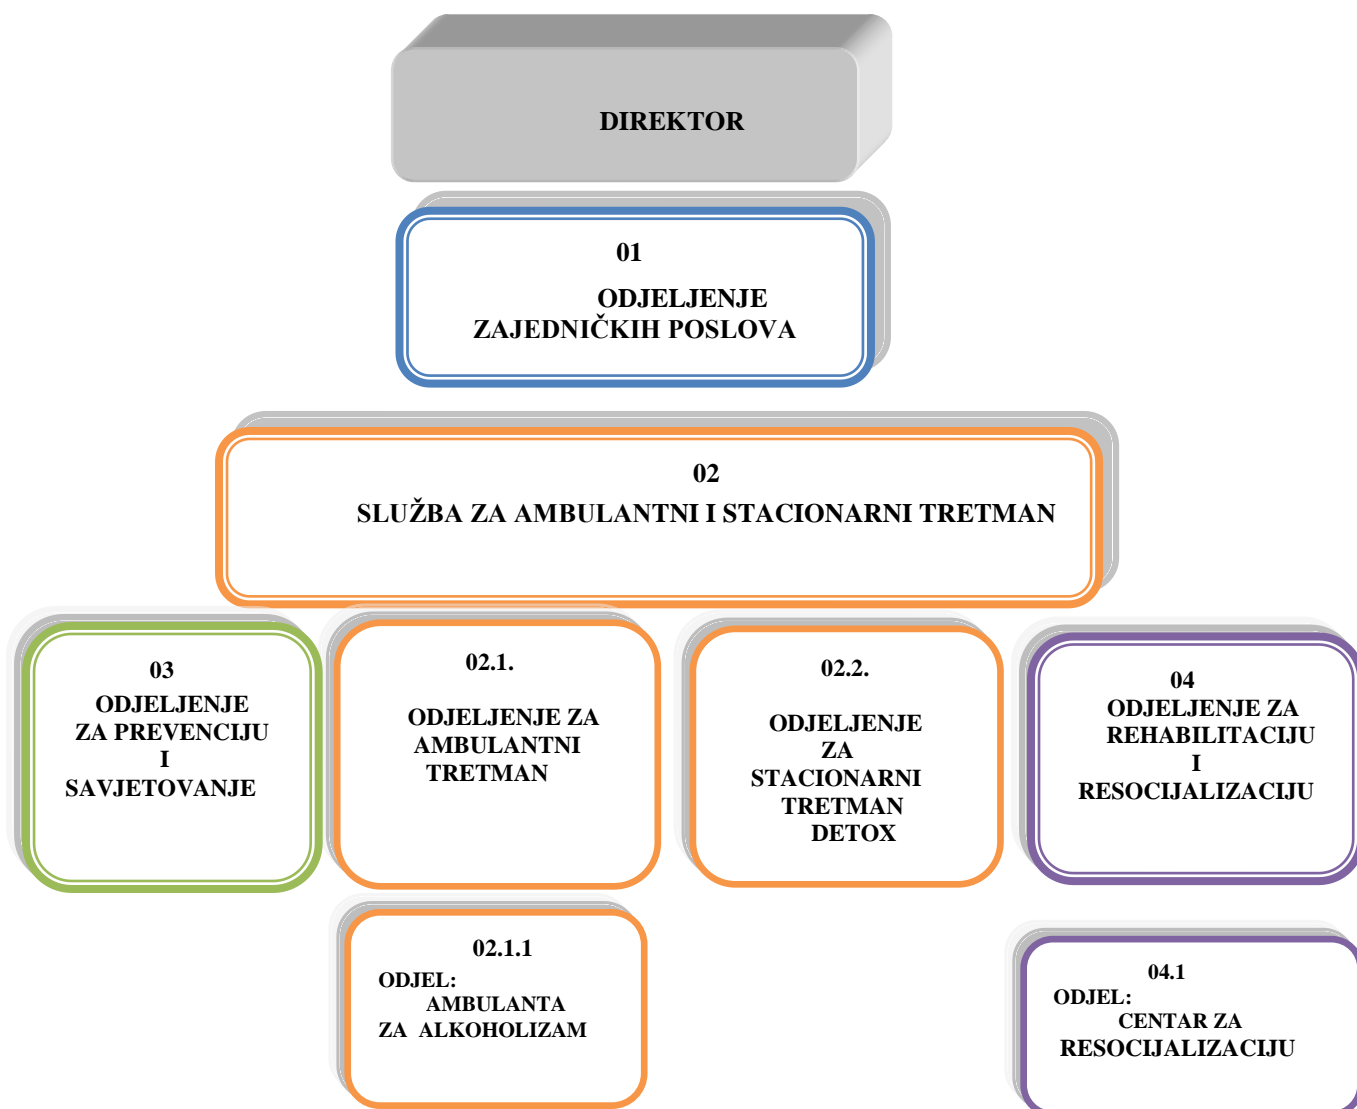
DIREKTOR

01
ODJELJENJE ZAJEDNIČKIH POSLOVA

02
SLUŽBA ZA AMBULANTNI I STACIONARNI TRETMAN

03
ODJELJENJE ZA PREVENCIJU I SAVJETOVANJE

02.1.
ODJELJENJE ZA AMBULANTNI TRETMAN

02.2.
ODJELJENJE ZA STACIONARNI TRETMAN DETOX

04
ODJELJENJE ZA REHABILITACIJU I RESOCIJALIZACIJU

02.1.1
ODJEL:
AMBULANTA ZA ALKOHOLIZAM

04.1
ODJEL:
CENTAR ZA RESOCIJALIZACIJU